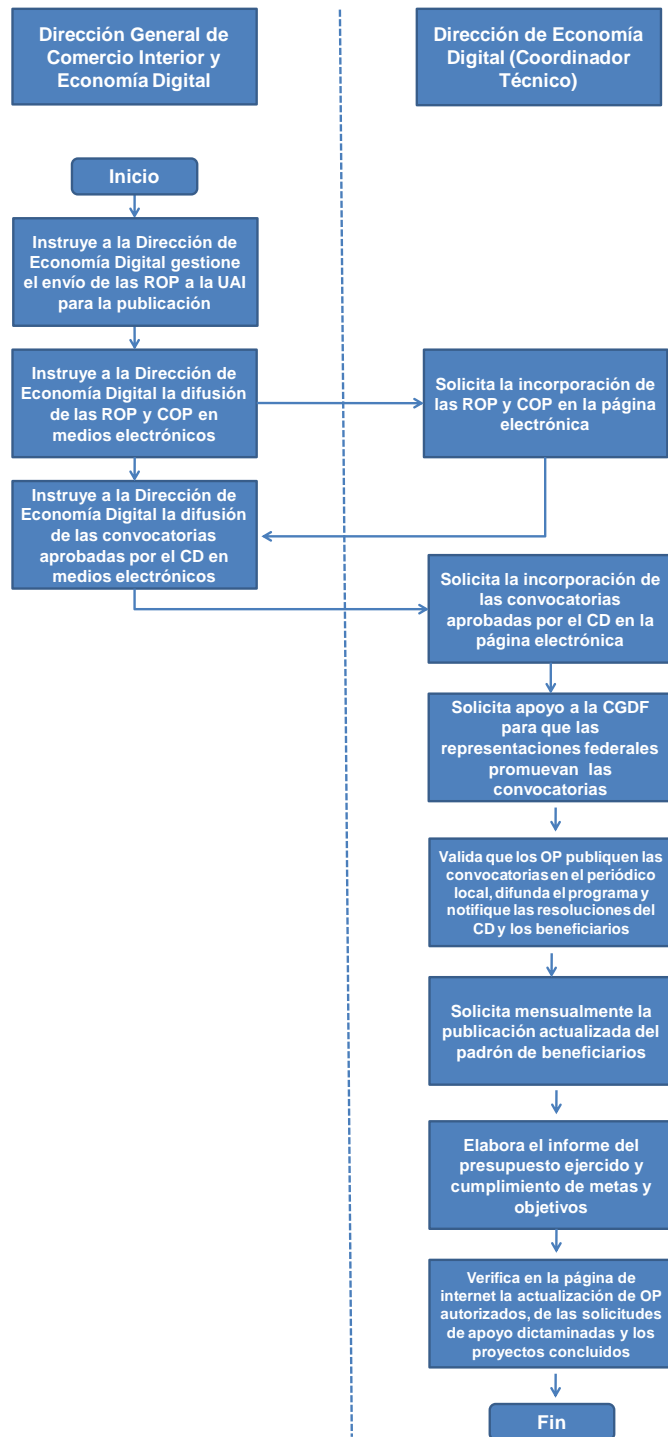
Dirección General de Comercio Interior y Economía Digital

Dirección de Economía Digital (Coordinador Técnico)

Inicio

Instruye a la Dirección de Economía Digital gestione el envío de las ROP a la UAI para la publicación

Instruye a la Dirección de Economía Digital la difusión de las ROP y COP en medios electrónicos

Solicita la incorporación de las ROP y COP en la página electrónica

Instruye a la Dirección de Economía Digital la difusión de las convocatorias aprobadas por el CD en medios electrónicos

Solicita la incorporación de las convocatorias aprobadas por el CD en la página electrónica

Solicita apoyo a la CGDF para que las representaciones federales promuevan las convocatorias

Valida que los OP publiquen las convocatorias en el periódico local, difunda el programa y notifique las resoluciones del CD y los beneficiarios

Solicita mensualmente la publicación actualizada del padrón de beneficiarios

Elabora el informe del presupuesto ejercido y cumplimiento de metas y objetivos

Verifica en la página de internet la actualización de OP autorizados, de las solicitudes de apoyo dictaminadas y los proyectos concluidos

Fin